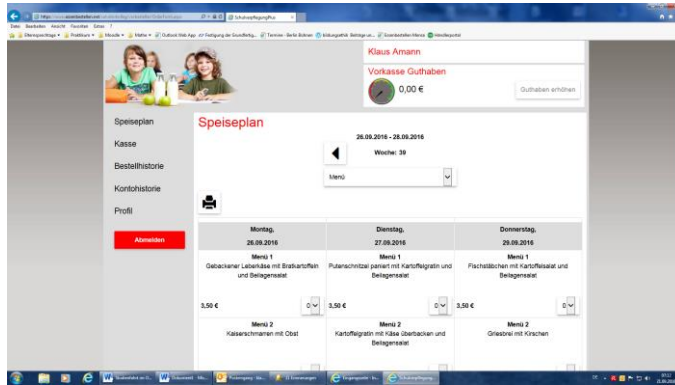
Klaus Amann

Vorkasse Guthaben

0,00 €

Guthaben erhöhen

Speiseplan

Kasse

Bestellhistorie

Kontohistorie

Profil

Abmelden

Speiseplan

26.09.2016 - 28.09.2016

Woche: 39

Menü

| Montag, 26.09.2016 | Dienstag, 27.09.2016 | Donnerstag, 29.09.2016 |
|---|---|---|
| Menü 1 Gebackener Leberkäse mit Bratkartoffeln und Beilagensalat | Menü 1 Putenschnitzel paniert mit Kartoffelgratin und Beilagensalat | Menü 1 Fischstäbchen mit Kartoffelsalat und Beilagensalat |
| 3,50 € 0 | 3,50 € 0 | 3,50 € 0 |
| Menü 2 Kaiserschmarren mit Obst | Menü 2 Kartoffelgratin mit Käse überbacken und Beilagensalat | Menü 2 Griesbrei mit Kirschen |